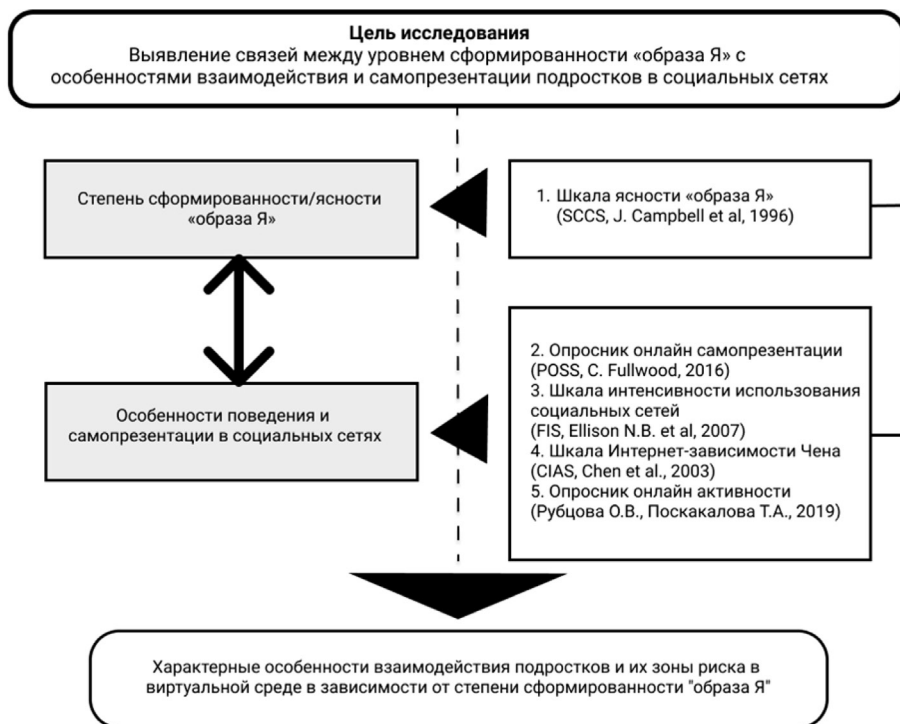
**Цель исследования**
Выявление связей между уровнем сформированности «образа Я» с особенностями взаимодействия и самопрезентации подростков в социальных сетях

Степень сформированности/ясности «образа Я»

1. Шкала ясности «образа Я» (SCCS, J. Campbell et al, 1996)

Особенности поведения и самопрезентации в социальных сетях

2. Опросник онлайн самопрезентации (POSS, C. Fullwood, 2016)
3. Шкала интенсивности использования социальных сетей (FIS, Ellison N.B. et al, 2007)
4. Шкала Интернет-зависимости Чена (CIAS, Chen et al., 2003)
5. Опросник онлайн активности (Рубцова О.В., Поскакалова Т.А., 2019)

Характерные особенности взаимодействия подростков и их зоны риска в виртуальной среде в зависимости от степени сформированности "образа Я"